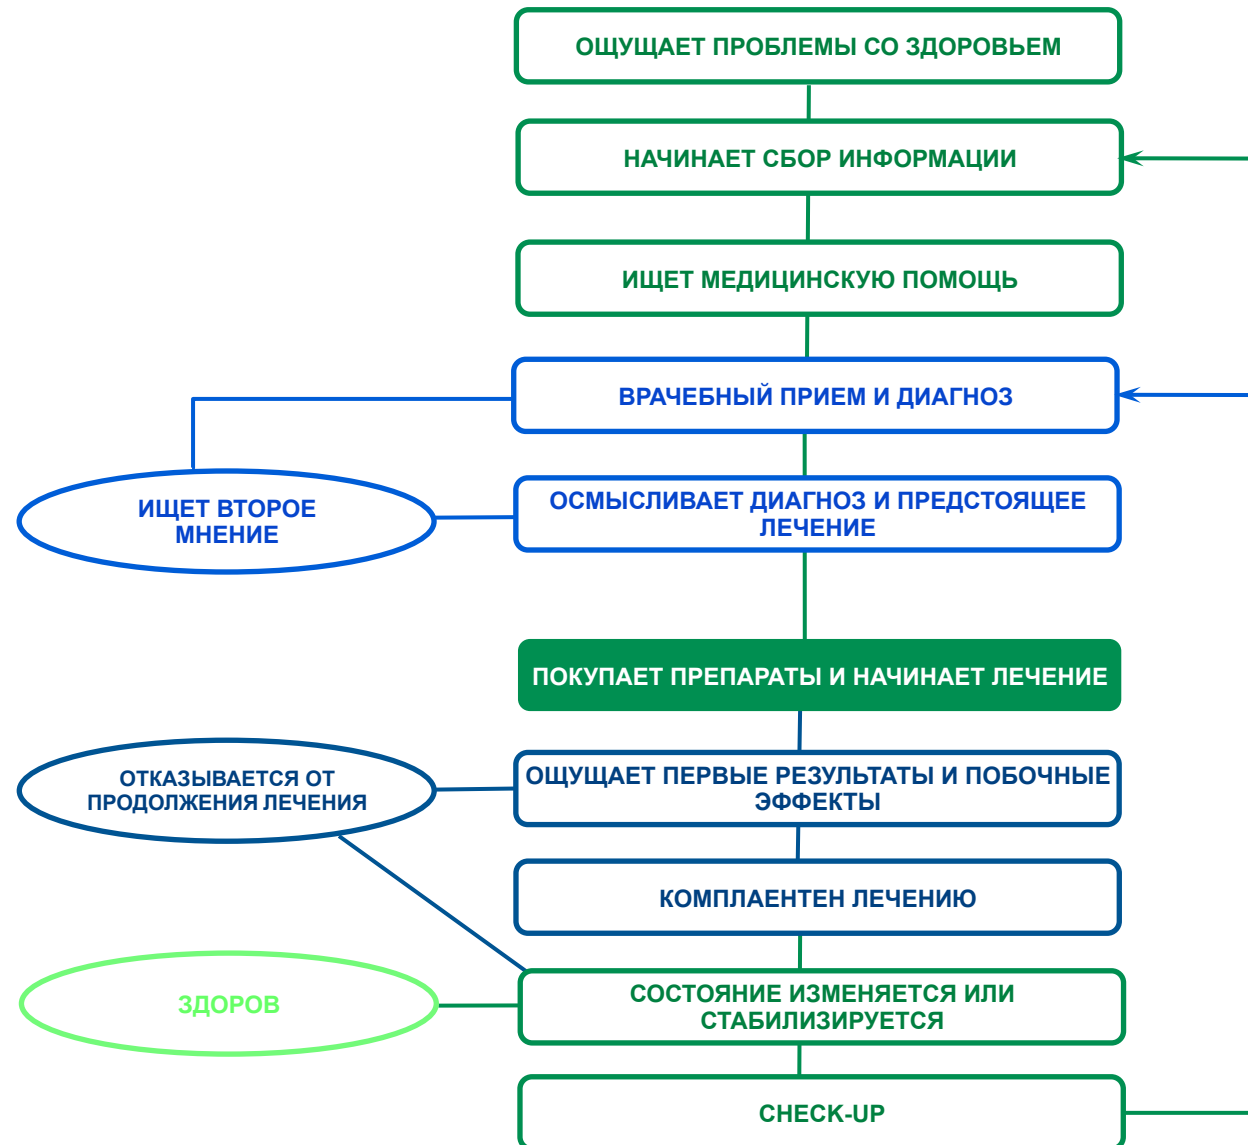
ОЩУЩАЕТ ПРОБЛЕМЫ СО ЗДОРОВЬЕМ

НАЧИНАЕТ СБОР ИНФОРМАЦИИ

ИЩЕТ МЕДИЦИНСКУЮ ПОМОЩЬ

ВРАЧЕБНЫЙ ПРИЕМ И ДИАГНОЗ

ИЩЕТ ВТОРОЕ МНЕНИЕ

ОСМЫСЛИВАЕТ ДИАГНОЗ И ПРЕДСТОЯЩЕЕ ЛЕЧЕНИЕ

ПОКУПАЕТ ПРЕПАРАТЫ И НАЧИНАЕТ ЛЕЧЕНИЕ

ОТКАЗЫВАЕТСЯ ОТ ПРОДОЛЖЕНИЯ ЛЕЧЕНИЯ

ОЩУЩАЕТ ПЕРВЫЕ РЕЗУЛЬТАТЫ И ПОБОЧНЫЕ ЭФФЕКТЫ

КОМПЛАЕНТЕН ЛЕЧЕНИЮ

ЗДОРОВ

СОСТОЯНИЕ ИЗМЕНЯЕТСЯ ИЛИ СТАБИЛИЗИРУЕТСЯ

CHECK-UP